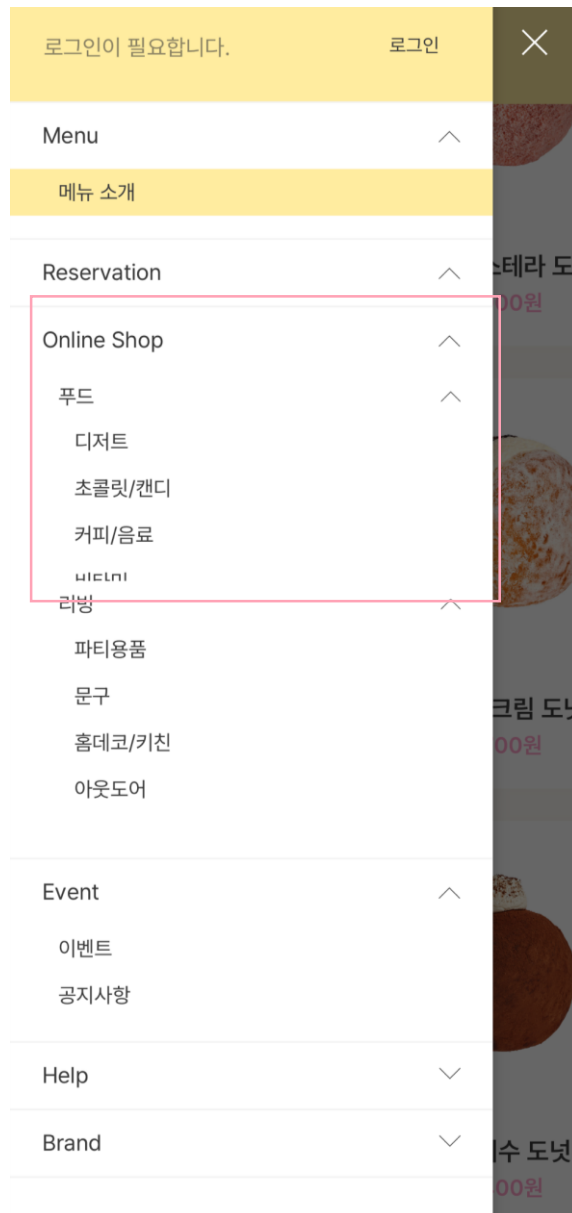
로그인이 필요합니다.
로그인

Menu
메뉴 소개

Reservation

Online Shop
푸드
디저트
초콜릿/캔디
커피/음료
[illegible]
리빙
파티용품
문구
홈데코/키친
아웃도어

Event
이벤트
공지사항

Help

Brand

스테라 도
00원
크림 도넛
00원
티수 도넛
00원